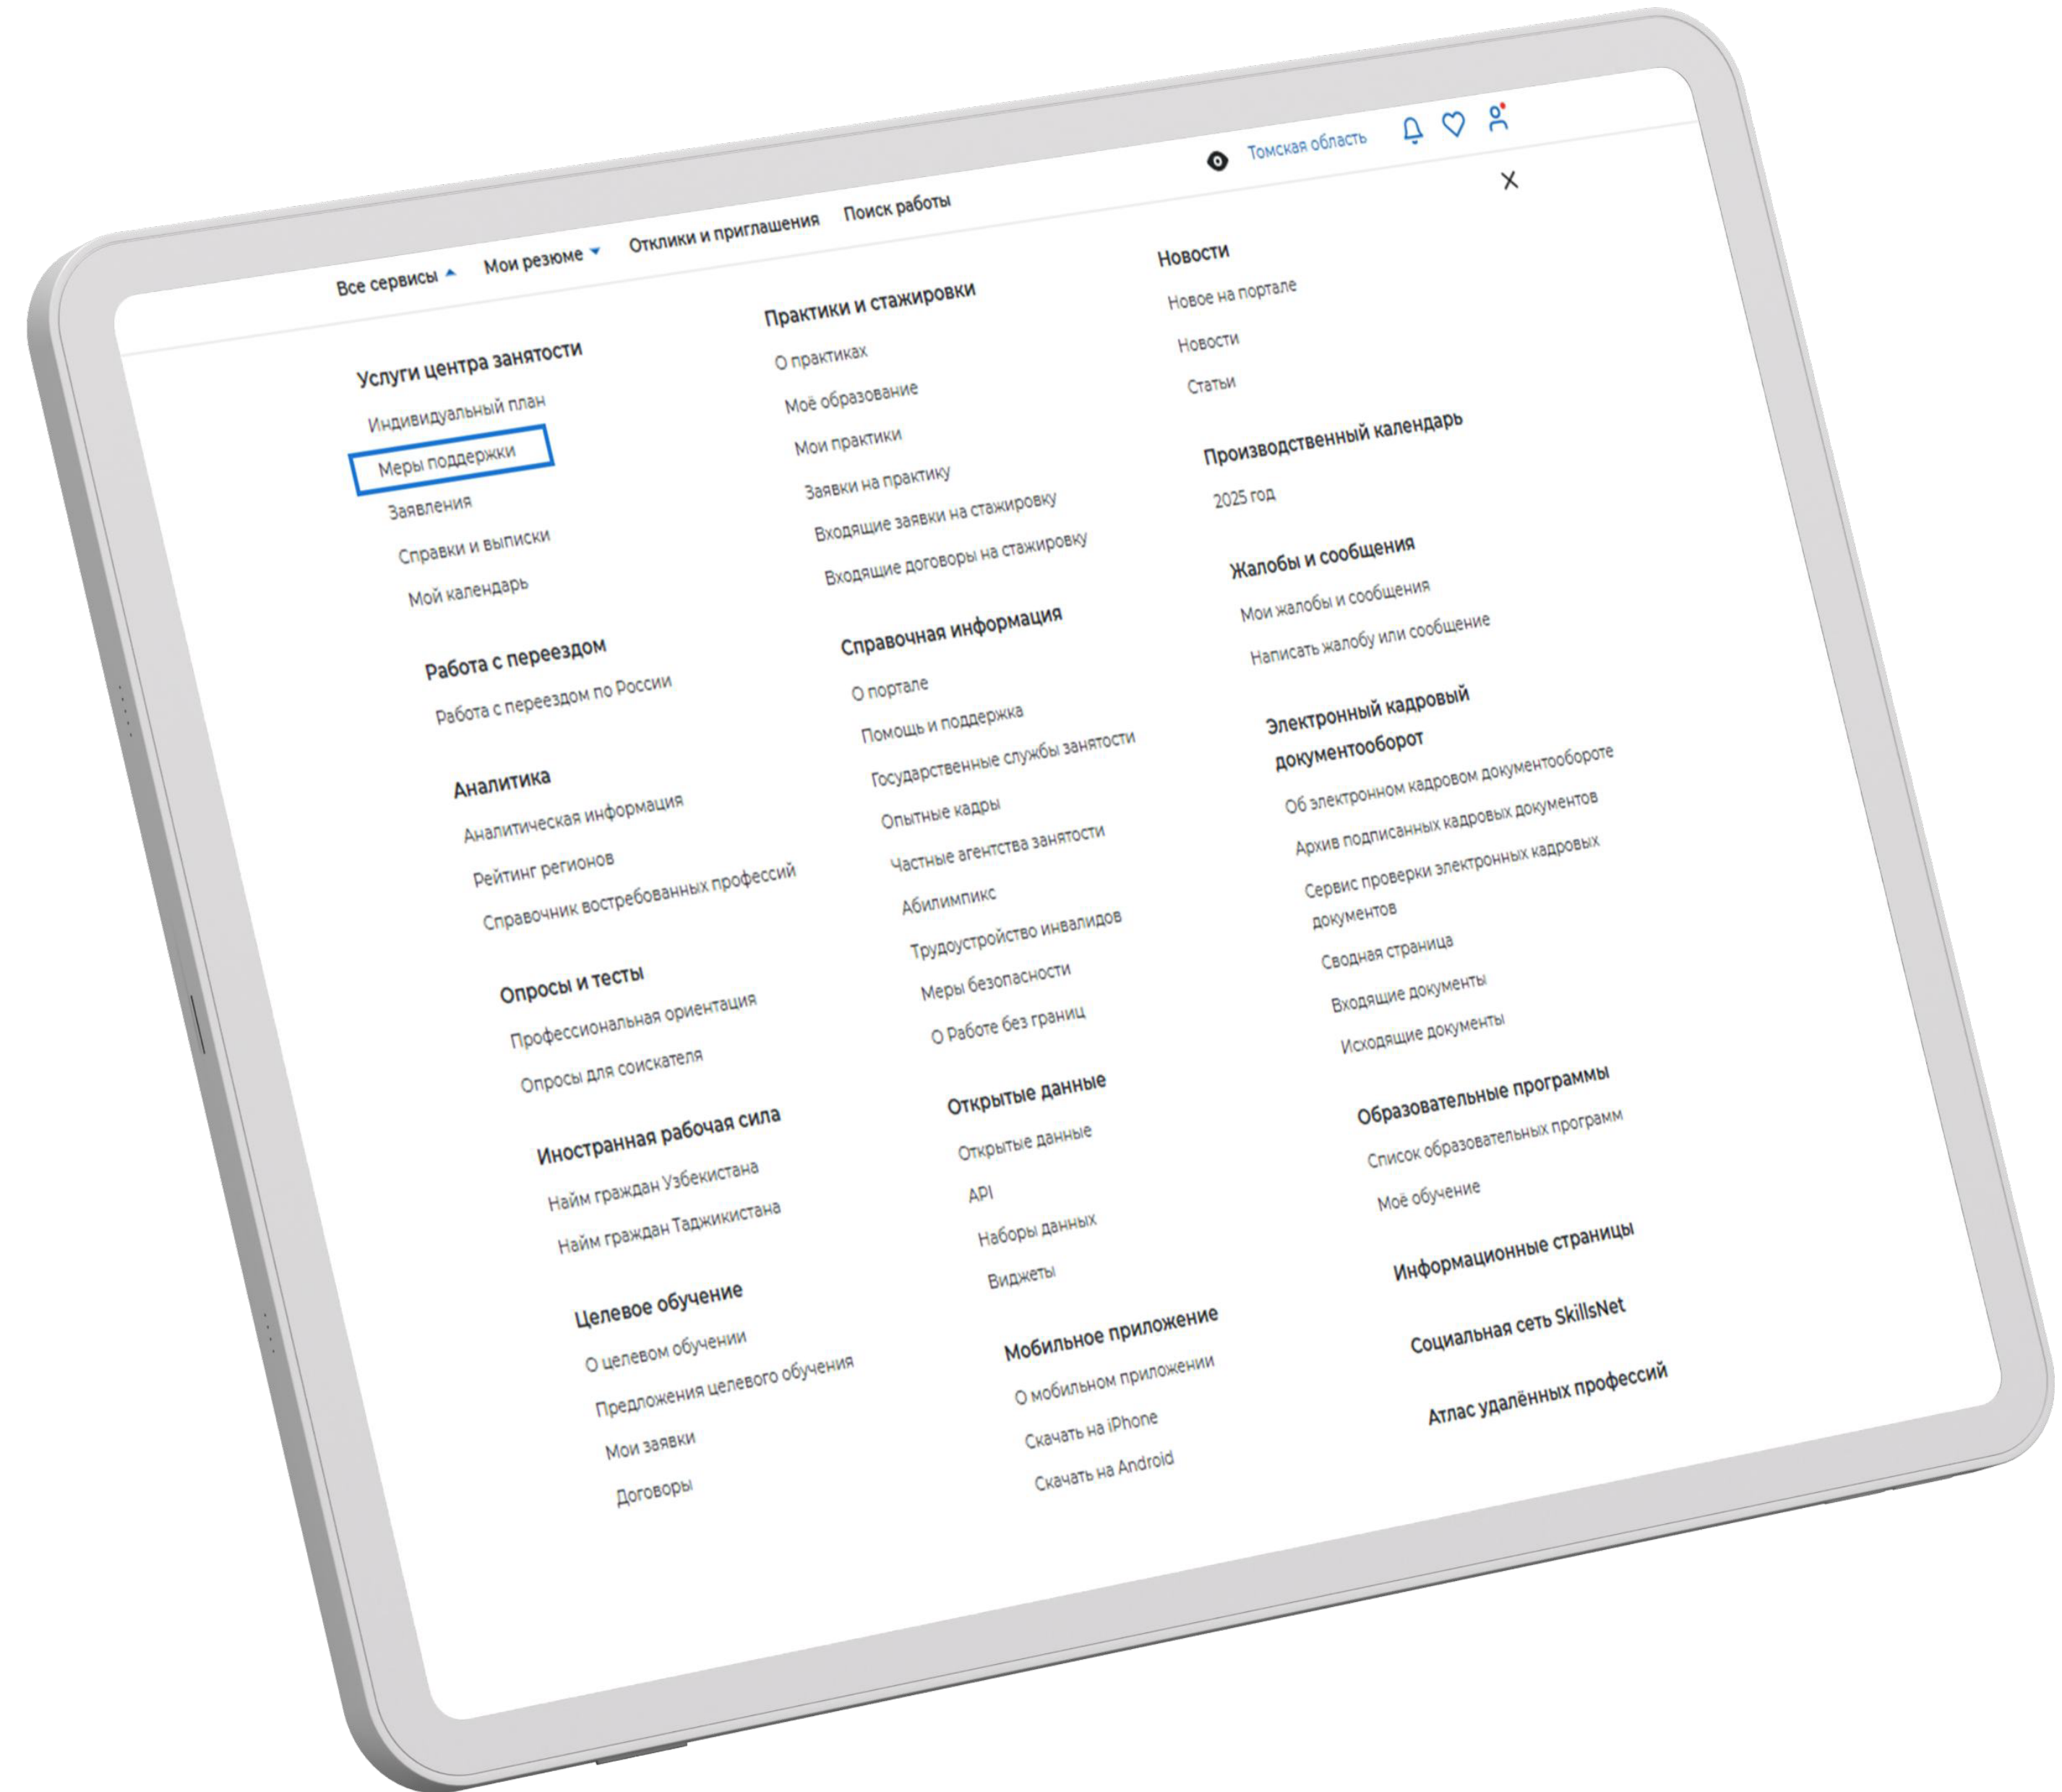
Томская область

Все сервисы Мои резюме Отклики и приглашения Поиск работы

X

Услуги центра занятости
Индивидуальный план
Меры поддержки
Заявления
Справки и выписки
Мой календарь

Работа с переездом
Работа с переездом по России

Аналитика
Аналитическая информация
Рейтинг регионов
Справочник востребованных профессий

Опросы и тесты
Профессиональная ориентация
Опросы для соискателя

Иностранная рабочая сила
Найм граждан Узбекистана
Найм граждан Таджикистана

Целевое обучение
О целевом обучении
Предложения целевого обучения
Мои заявки
Договоры

Практики и стажировки
О практиках
Моё образование
Мои практики
Заявки на практику
Входящие заявки на стажировку
Входящие договоры на стажировку

Справочная информация
О портале
Помощь и поддержка
Государственные службы занятости
Опытные кадры
Частные агентства занятости
Абилимпикс
Трудоустройство инвалидов
Меры безопасности
О Работе без границ

Открытые данные
Открытые данные
API
Наборы данных
Виджеты

Мобильное приложение
О мобильном приложении
Скачать на iPhone
Скачать на Android

Новости
Новое на портале
Новости
Статьи

Производственный календарь
2025 год

Жалобы и сообщения
Мои жалобы и сообщения
Написать жалобу или сообщение

Электронный кадровый документооборот
Об электронном кадровом документообороте
Архив подписанных кадровых документов
Сервис проверки электронных кадровых документов
Сводная страница
Входящие документы
Исходящие документы

Образовательные программы
Список образовательных программ
Моё обучение

Информационные страницы

Социальная сеть SkillsNet

Атлас удалённых профессий